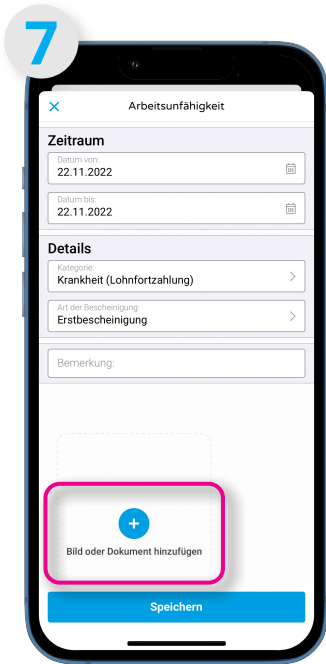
7

Arbeitsunfähigkeit

Zeitraum

Datum von:
22.11.2022

Datum bis:
22.11.2022

Details

Kategorie:
Krankheit (Lohnfortzahlung)

Art der Bescheinigung:
Erstbescheinigung

Bemerkung:

+
Bild oder Dokument hinzufügen

Speichern